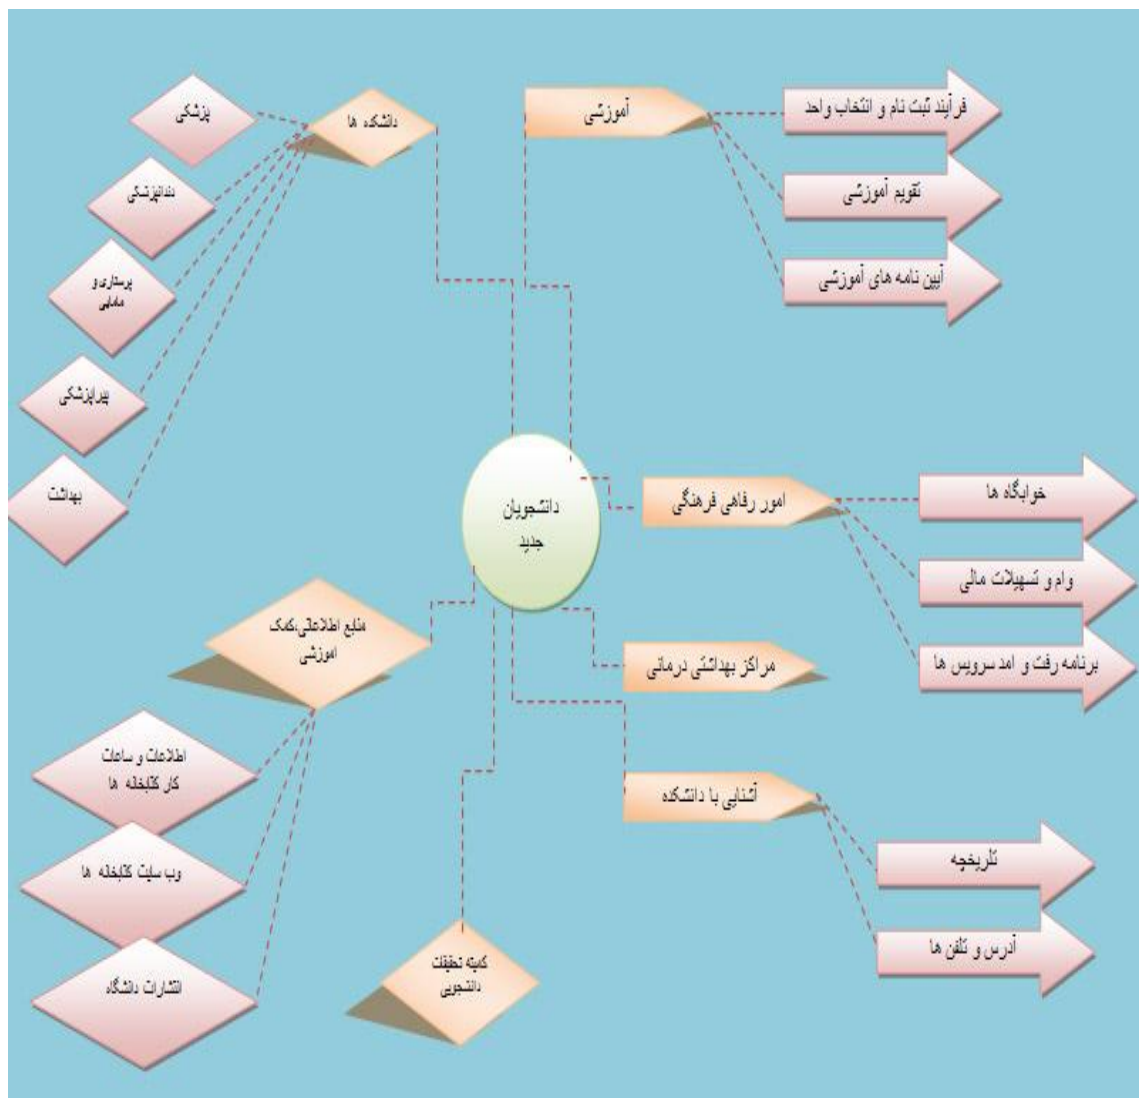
دانشجویان جدید

دانشکده ها

پزشکی

دندانپزشکی

پرستاری و مامایی

پیراپزشکی

بهداشت

آموزشی

فرآیند ثبت نام و انتخاب واحد

تقویم آموزشی

آیین نامه های آموزشی

امور رفاهی فرهنگی

خوابگاه ها

وام و تسهیلات مالی

برنامه رفت و آمد سرویس ها

مراکز بهداشتی درمانی

آشنایی با دانشکده

تاریخچه

آدرس و تلفن ها

منابع اطلاعاتی،کمک آموزشی

اطلاعات و ساعات کار کتابخانه ها

وب سایت کتابخانه ها

انتشارات دانشگاه

کمیته تحقیقات دانشجویی